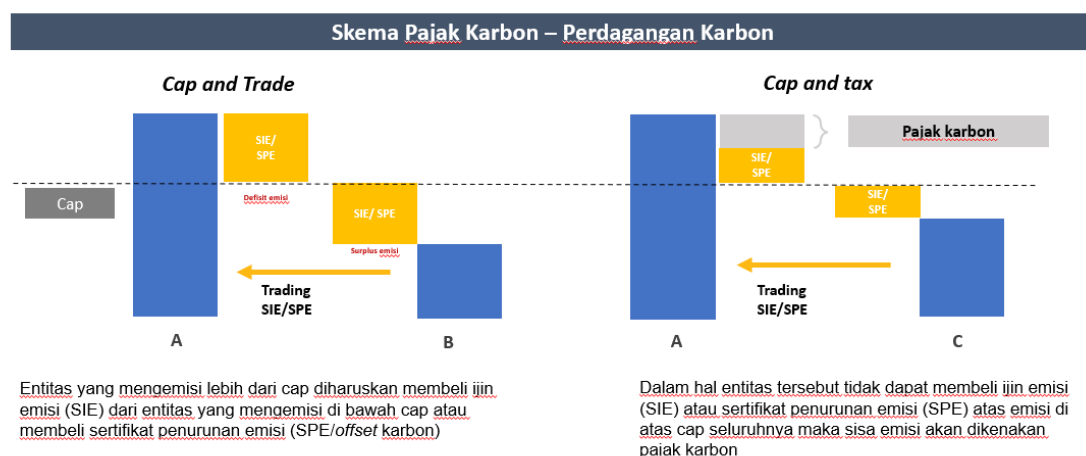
Skema Pajak Karbon – Perdagangan Karbon

Cap and Trade

Cap

SIE/ SPE

Defisit emisi

SIE/ SPE

Surplus emisi

Trading SIE/SPE

A

B

Cap and tax

Pajak karbon

SIE/ SPE

SIE/ SPE

Trading SIE/SPE

A

C

Entitas yang mengemisi lebih dari cap diharuskan membeli ijin emisi (SIE) dari entitas yang mengemisi di bawah cap atau membeli sertifikat penurunan emisi (SPE/*offset* karbon)

Dalam hal entitas tersebut tidak dapat membeli ijin emisi (SIE) atau sertifikat penurunan emisi (SPE) atas emisi di atas cap seluruhnya maka sisa emisi akan dikenakan pajak karbon